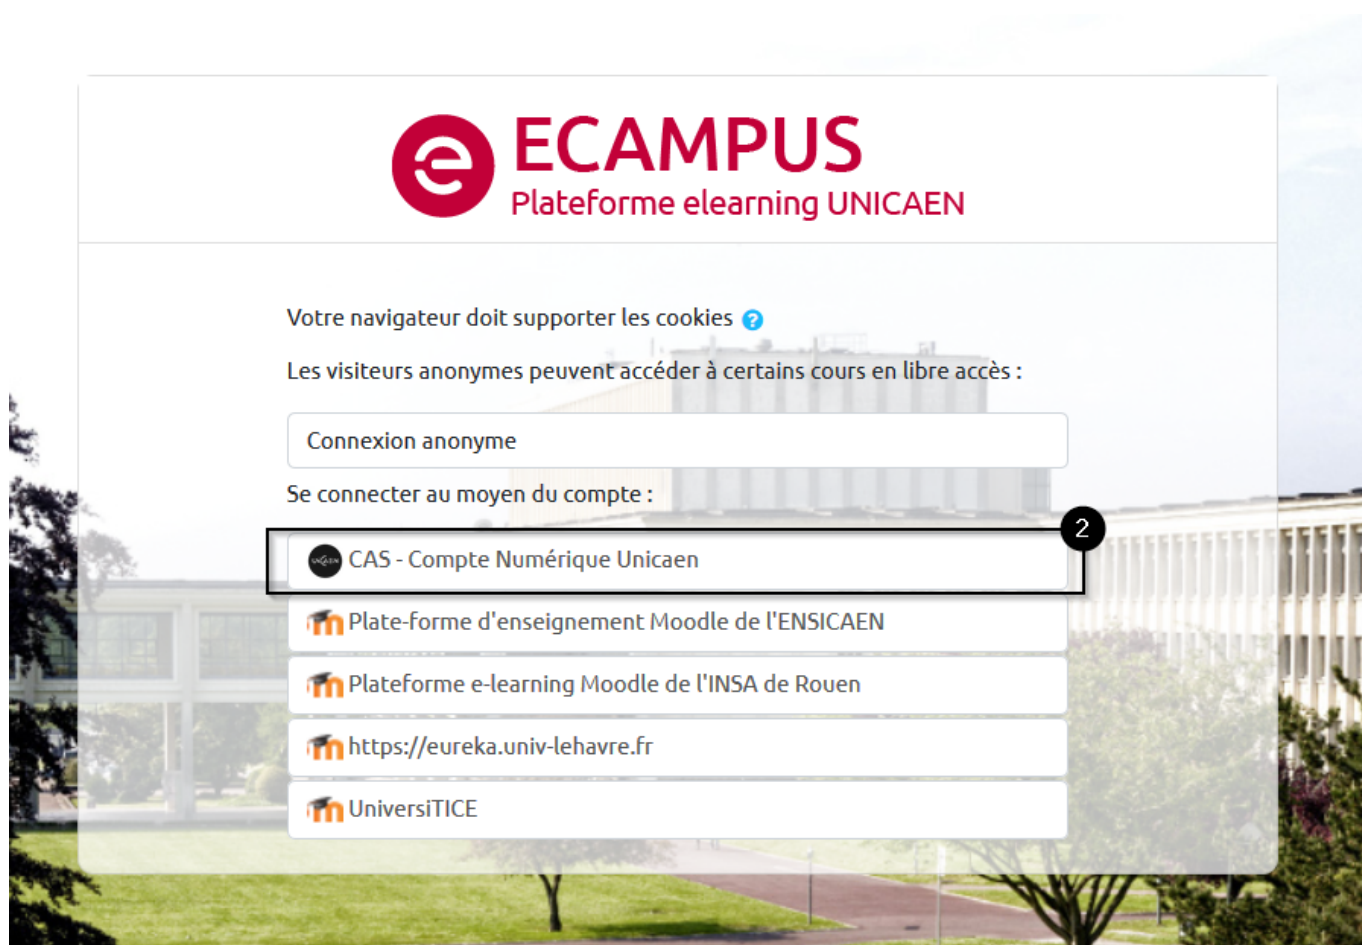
ECAMPUS
Plateforme elearning UNICAEN

Votre navigateur doit supporter les cookies

Les visiteurs anonymes peuvent accéder à certains cours en libre accès :

Connexion anonyme

Se connecter au moyen du compte :

2

CAS - Compte Numérique Unicaen

Plate-forme d'enseignement Moodle de l'ENSICAEN

Plateforme e-learning Moodle de l'INSA de Rouen

https://eureka.univ-lehavre.fr

UniversiTICE